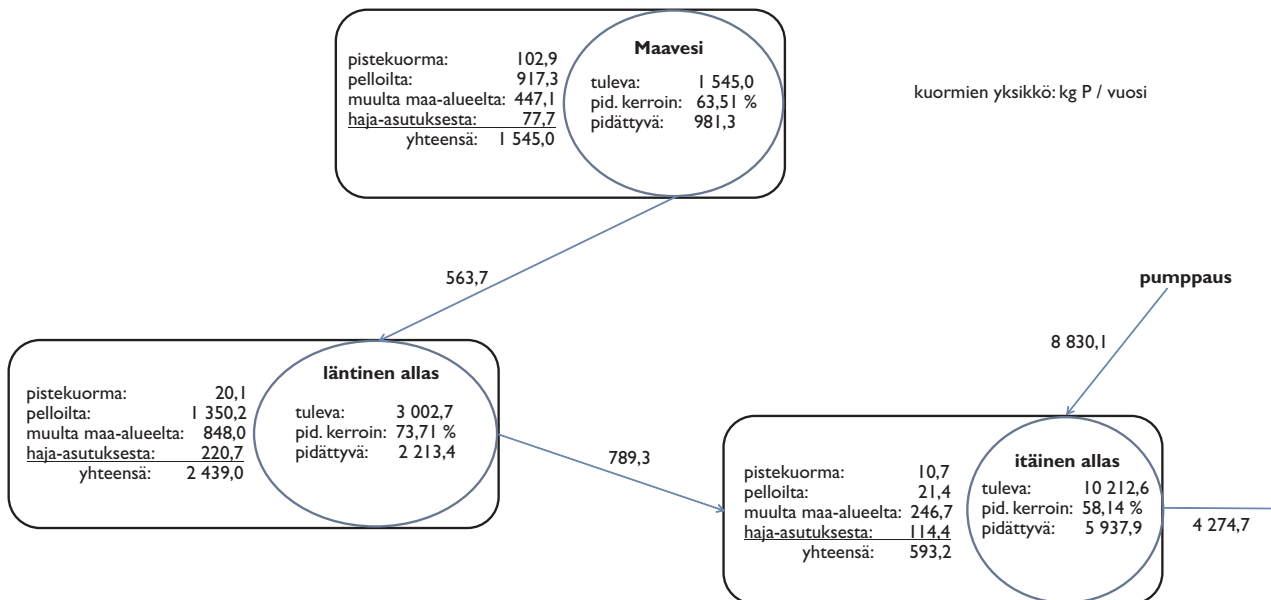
pistekuorma: 102,9
pelloilta: 917,3
muulta maa-alueelta: 447,1
haja-asutuksesta: 77,7
yhteensä: 1 545,0

Maavesi
tuleva: 1 545,0
pid. kerroin: 63,51 %
pidättyvä: 981,3

kuormien yksikkö: kg P / vuosi

563,7

pumppaus

8 830,1

pistekuorma: 20,1
pelloilta: 1 350,2
muulta maa-alueelta: 848,0
haja-asutuksesta: 220,7
yhteensä: 2 439,0

läntinen allas
tuleva: 3 002,7
pid. kerroin: 73,71 %
pidättyvä: 2 213,4

789,3

pistekuorma: 10,7
pelloilta: 21,4
muulta maa-alueelta: 246,7
haja-asutuksesta: 114,4
yhteensä: 593,2

itäinen allas
tuleva: 10 212,6
pid. kerroin: 58,14 %
pidättyvä: 5 937,9

4 274,7